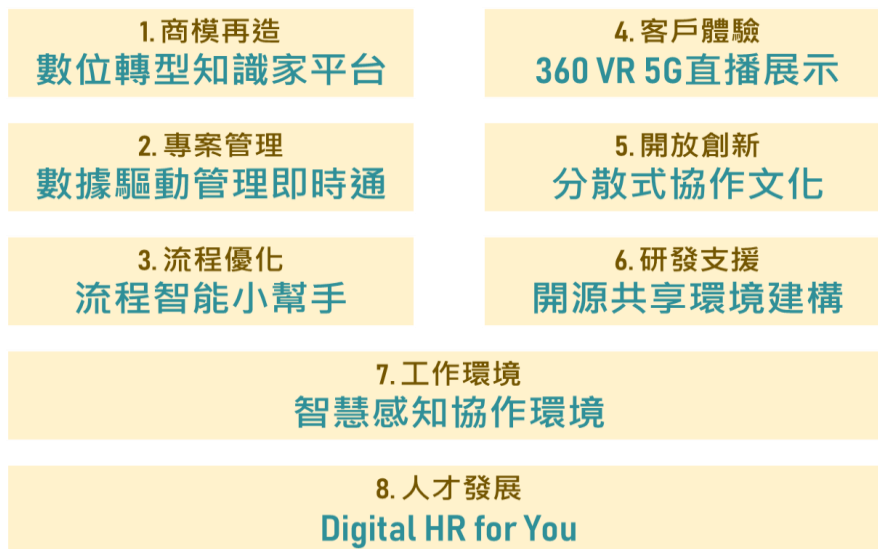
1. 商模再造
數位轉型知識家平台

4. 客戶體驗
360 VR 5G直播展示

2. 專案管理
數據驅動管理即時通

5. 開放創新
分散式協作文化

3. 流程優化
流程智能小幫手

6. 研發支援
開源共享環境建構

7. 工作環境
智慧感知協作環境

8. 人才發展
Digital HR for You